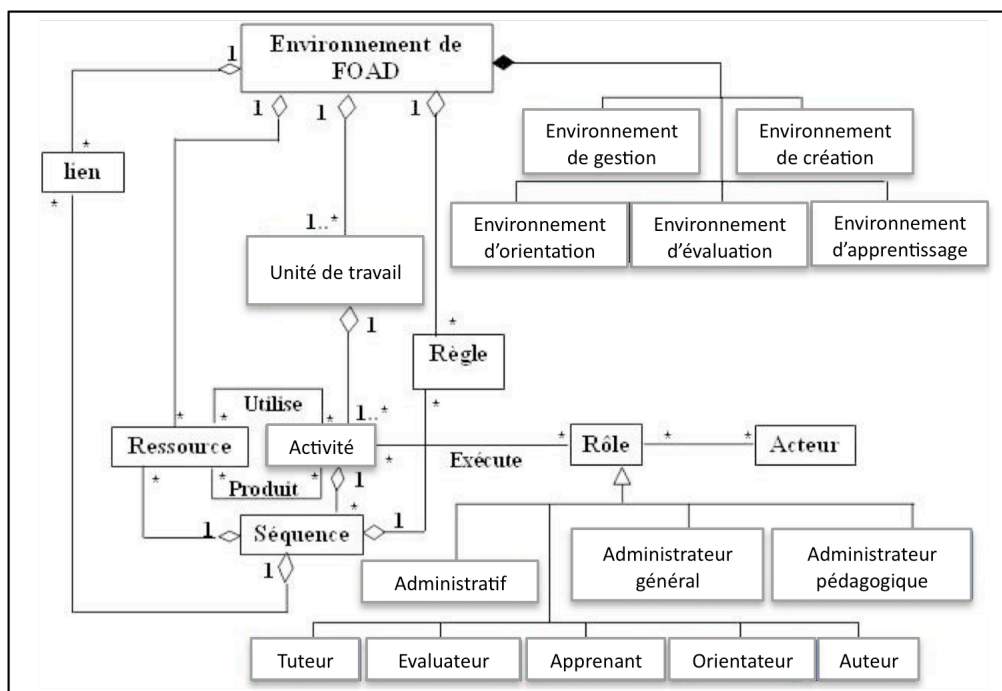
Environnement de FOAD

1

1

1

1

*

lien

*

Environnement de gestion

Environnement de création

Environnement d'orientation

Environnement d'évaluation

Environnement d'apprentissage

1..*

Unité de travail

1

*

Règle

*

Utilise

*

*

1..*

Ressource

Activité

*

Rôle

*

*

Acteur

*

*

Produit

*

1

Exécute

*

*

1

Séquence

1

1

Administratif

Administrateur général

Administrateur pédagogique

Tuteur

Evaluateur

Apprenant

Orientateur

Auteur